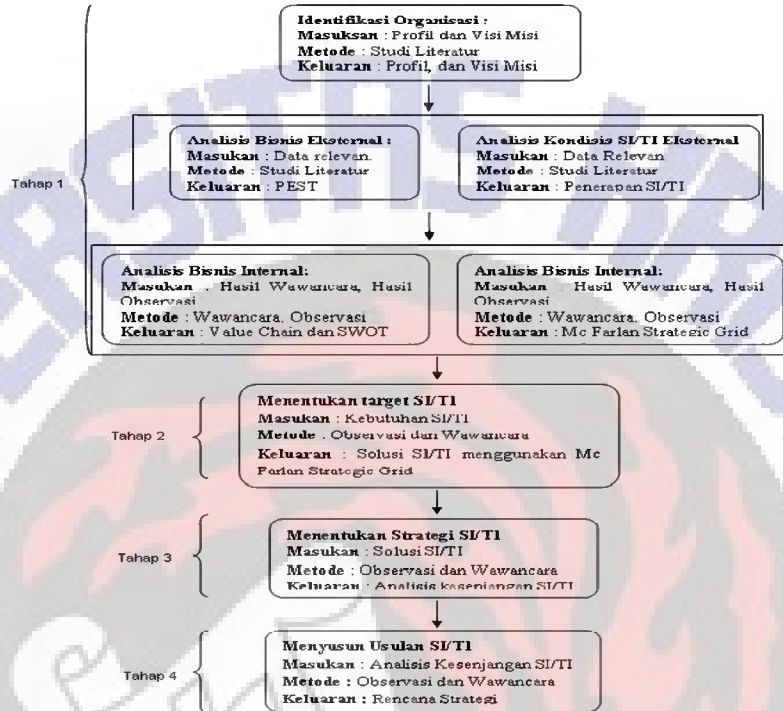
Identifikasi Organisasi :
Masuksan : Profil dan Visi Misi
Metode : Studi Literatur
Keluaran : Profil, dan Visi Misi

Tahap 1

Analisis Bisnis Eksternal :
Masukan : Data relevan.
Metode : Studi Literatur
Keluaran : PEST

Analisis Kondisis SI/TI Eksternal
Masukan : Data Relevan
Metode : Studi Literatur
Keluaran : Penerapan SI/TI

Analisis Bisnis Internal:
Masukan : Hasil Wawancara, Hasil Observasi
Metode : Wawancara, Observasi
Keluaran : Value Chain dan SWOT

Analisis Bisnis Internal:
Masukan : Hasil Wawancara, Hasil Observasi
Metode : Wawancara, Observasi
Keluaran : Mc Farlan Strategic Grid

Tahap 2

Menentukan target SI/TI
Masukan : Kebutuhan SI/TI
Metode : Observasi dan Wawancara
Keluaran : Solusi SI/TI menggunakan Mc Farlan Strategic Grid

Tahap 3

Menentukan Strategi SI/TI
Masukan : Solusi SI/TI
Metode : Observasi dan Wawancara
Keluaran : Analisis kesenjangan SI/TI

Tahap 4

Menyusun Usulan SI/TI
Masukan : Analisis Kesenjangan SI/TI
Metode : Observasi dan Wawancara
Keluaran : Rencana Strategi